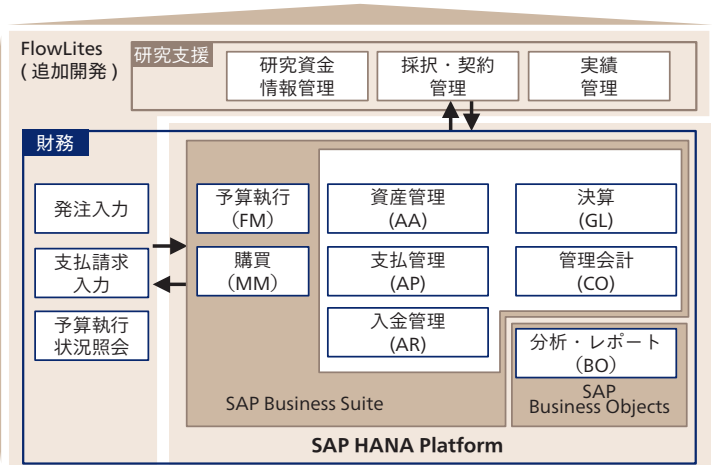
FlowLites
(追加開発)

研究支援

研究資金
情報管理

採択・契約
管理

実績
管理

財務

発注入力

支払請求
入力

予算執行
状況照会

予算執行
(FM)

購買
(MM)

資産管理
(AA)

支払管理
(AP)

入金管理
(AR)

決算
(GL)

管理会計
(CO)

分析・レポート
(BO)

SAP Business Suite

SAP
Business Objects

SAP HANA Platform